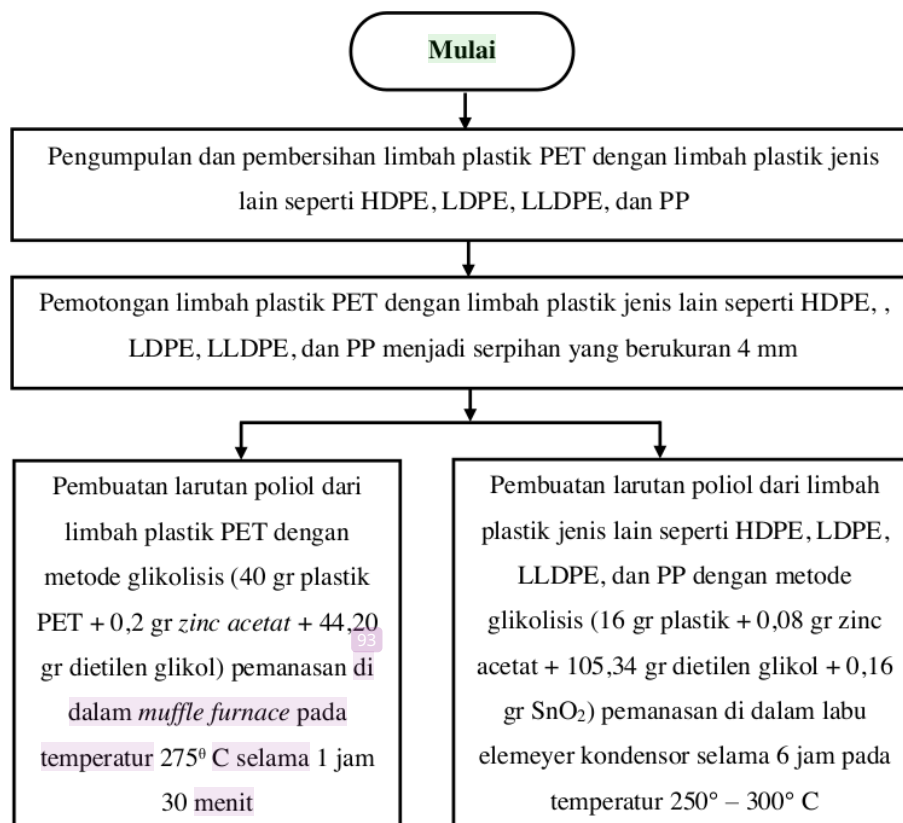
Mulai

Pengumpulan dan pembersihan limbah plastik PET dengan limbah plastik jenis lain seperti HDPE, LDPE, LLDPE, dan PP

Pemotongan limbah plastik PET dengan limbah plastik jenis lain seperti HDPE, , LDPE, LLDPE, dan PP menjadi serpihan yang berukuran 4 mm

Pembuatan larutan poliol dari limbah plastik PET dengan metode glikolisis (40 gr plastik PET + 0,2 gr *zinc acetat* + 44,20 gr dietilen glikol) pemanasan di dalam *muffle furnace* pada temperatur $275^{\theta}$ C selama 1 jam 30 menit

93

Pembuatan larutan poliol dari limbah plastik jenis lain seperti HDPE, LDPE, LLDPE, dan PP dengan metode glikolisis (16 gr plastik + 0,08 gr zinc acetat + 105,34 gr dietilen glikol + 0,16 gr $SnO_2$) pemanasan di dalam labu elemeyer kondensor selama 6 jam pada temperatur $250° - 300°$ C